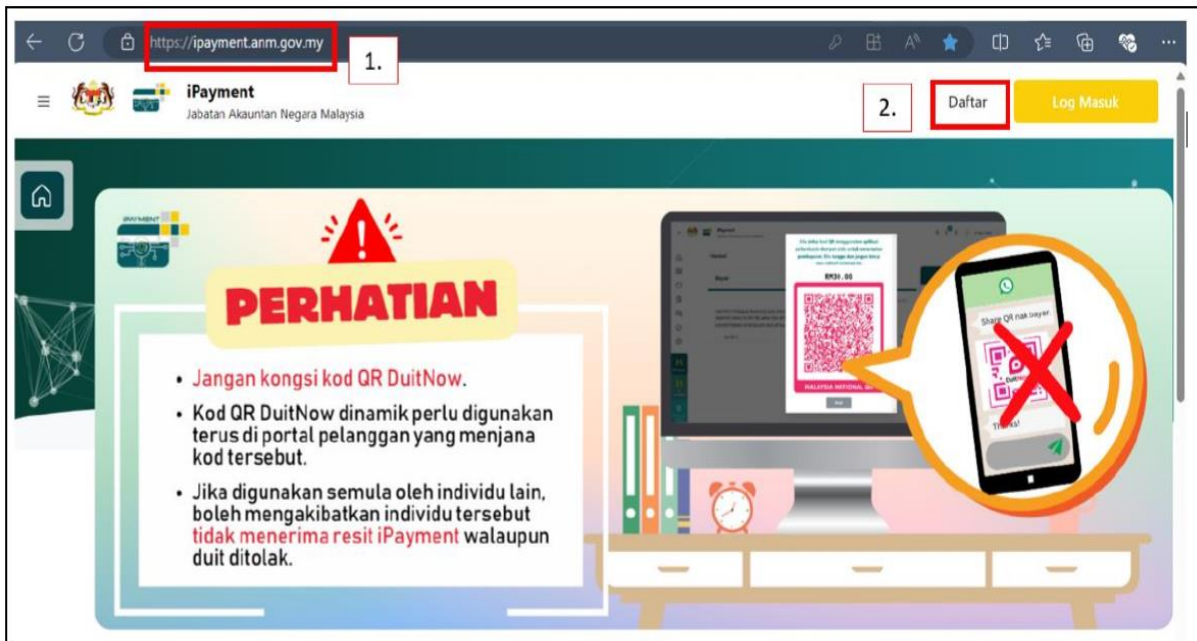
https://ipayment.anm.gov.my

1.

iPayment
Jabatan Akauntan Negara Malaysia

2.

Daftar

Log Masuk

iPAYMENT

PERHATIAN

• Jangan kongsi kod QR DuitNow.

• Kod QR DuitNow dinamik perlu digunakan terus di portal pelanggan yang menjana kod tersebut.

• Jika digunakan semula oleh individu lain, boleh mengakibatkan individu tersebut tidak menerima resit iPayment walaupun duit ditolak.

RM31.00

MALAYSIA NATIONAL QR

Share QR nak bayar

Thanks!